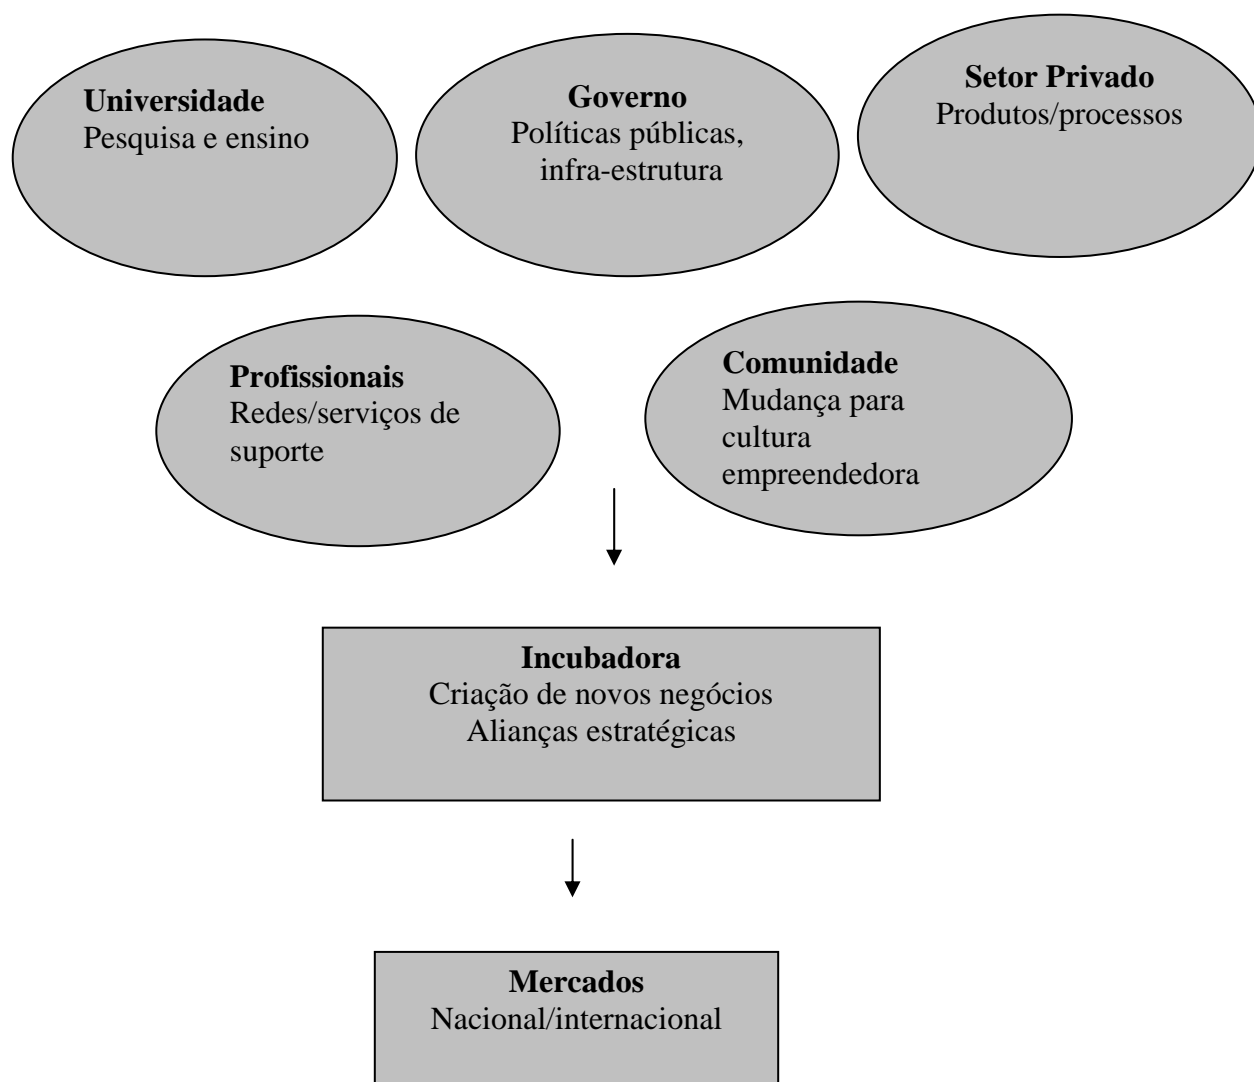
Universidade
Pesquisa e ensino

Governo
Políticas públicas, infra-estrutura

Setor Privado
Produtos/processos

Profissionais
Redes/serviços de suporte

Comunidade
Mudança para cultura empreendedora

Incubadora
Criação de novos negócios
Alianças estratégicas

Mercados
Nacional/internacional